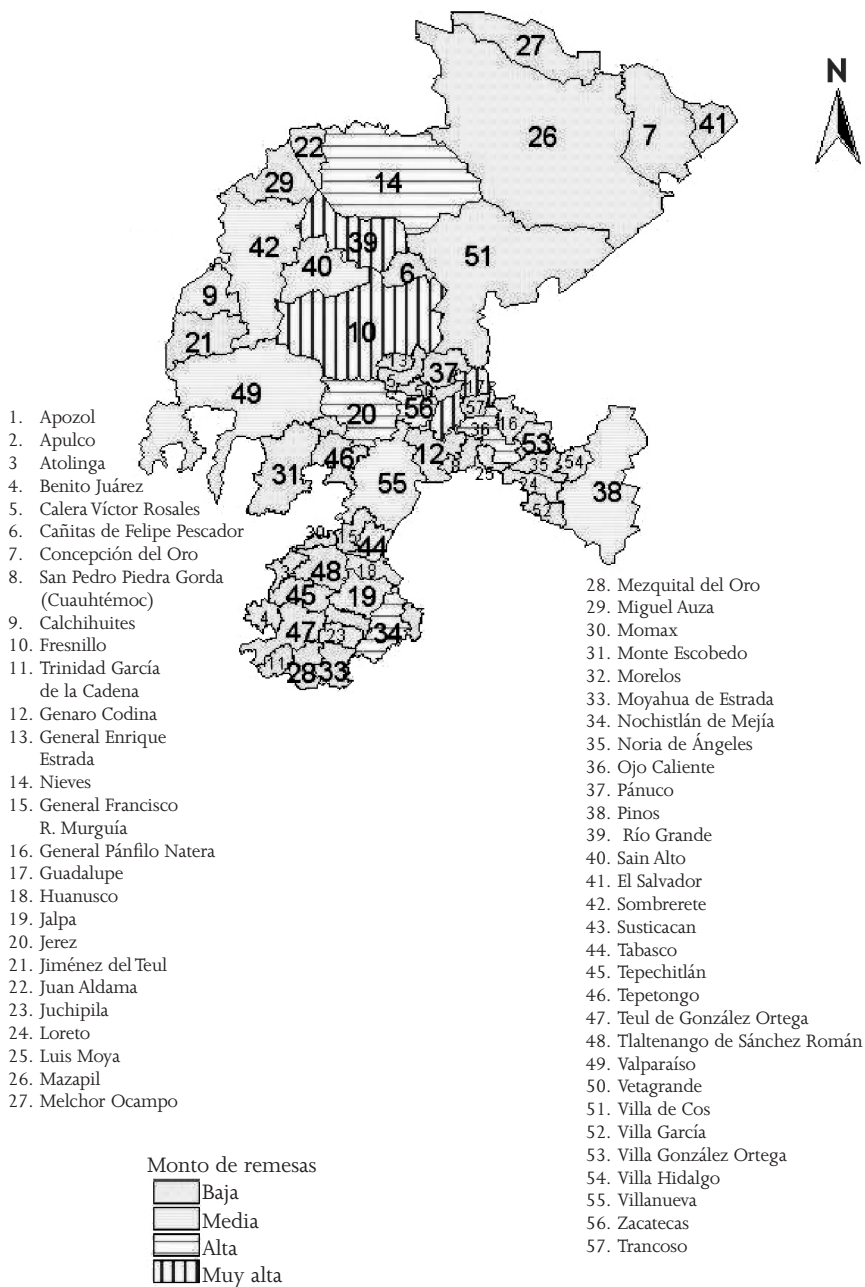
N

27
26
7
41
22
14
29
39
42
40
6
51
9
10
21
13
37
49
50
17
5
57
20
56
36
16
53
46
12
8
31
25
35
54
55
24
38
52
30
15
44
3
48
18
45
19
4
47
23
34
11
28
33

1. Apozol
2. Apulco
3 Atolinga
4. Benito Juárez
5. Calera Víctor Rosales
6. Cañitas de Felipe Pescador
7. Concepción del Oro
8. San Pedro Piedra Gorda (Cuauhtémoc)
9. Calchihuites
10. Fresnillo
11. Trinidad García de la Cadena
12. Genaro Codina
13. General Enrique Estrada
14. Nieves
15. General Francisco R. Murguía
16. General Pánfilo Natera
17. Guadalupe
18. Huanusco
19. Jalpa
20. Jerez
21. Jiménez del Teul
22. Juan Aldama
23. Juchipila
24. Loreto
25. Luis Moya
26. Mazapil
27. Melchor Ocampo

28. Mezquital del Oro
29. Miguel Auza
30. Momax
31. Monte Escobedo
32. Morelos
33. Moyahua de Estrada
34. Nochistlán de Mejía
35. Noria de Ángeles
36. Ojo Caliente
37. Pánuco
38. Pinos
39. Río Grande
40. Sain Alto
41. El Salvador
42. Sombrerete
43. Susticacan
44. Tabasco
45. Tepechitlán
46. Tepetongo
47. Teul de González Ortega
48. Tlaltenango de Sánchez Román
49. Valparaíso
50. Vetagrande
51. Villa de Cos
52. Villa García
53. Villa González Ortega
54. Villa Hidalgo
55. Villanueva
56. Zacatecas
57. Trancoso

Monto de remesas
Baja
Media
Alta
Muy alta